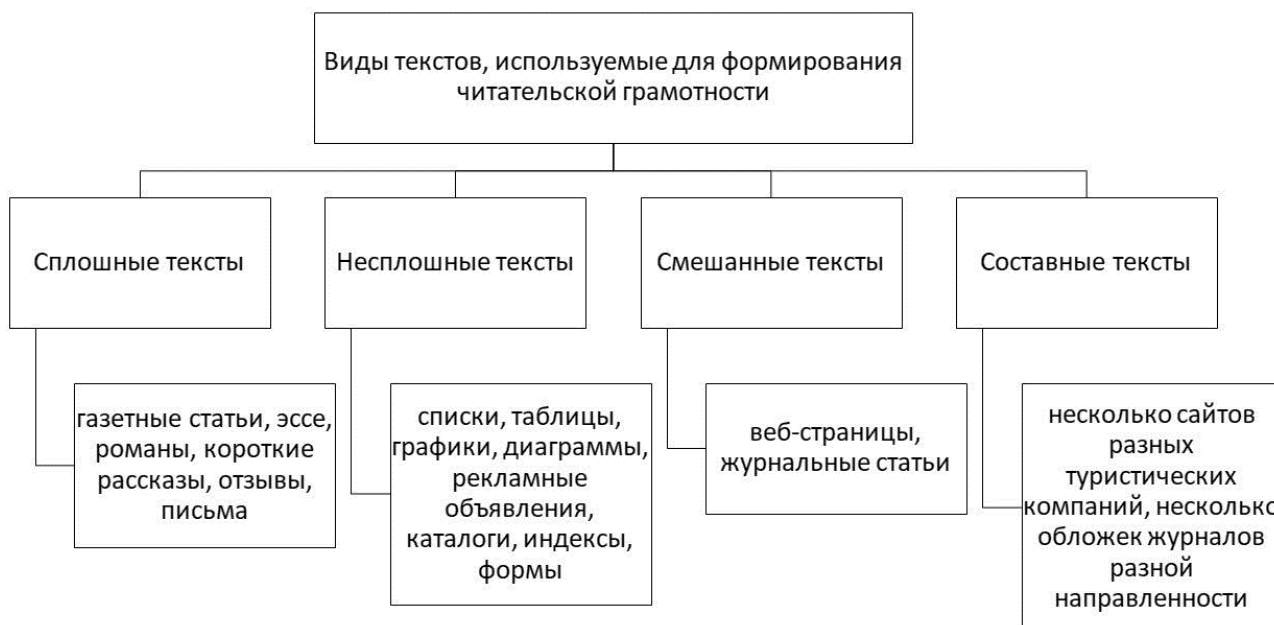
Виды текстов, используемые для формирования читательской грамотности

Сплошные тексты

газетные статьи, эссе, романы, короткие рассказы, отзывы, письма

Несплошные тексты

списки, таблицы, графики, диаграммы, рекламные объявления, каталоги, индексы, формы

Смешанные тексты

веб-страницы, журнальные статьи

Составные тексты

несколько сайтов разных туристических компаний, нескольк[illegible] обложек журналов разной направленности